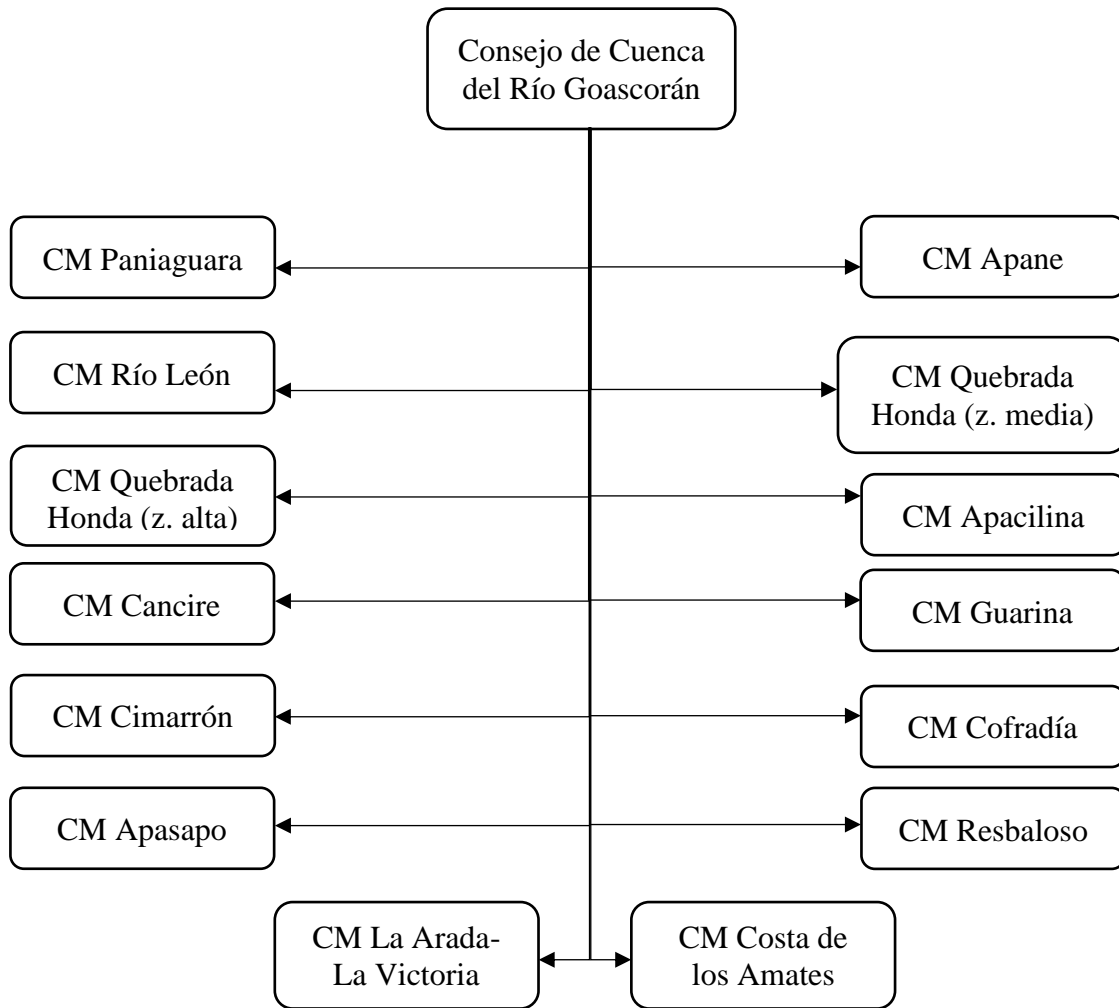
Consejo de Cuenca del Río Goascorán

CM Paniaguara

CM Apane

CM Río León

CM Quebrada Honda (z. media)

CM Quebrada Honda (z. alta)

CM Apacilina

CM Cancire

CM Guarina

CM Cimarrón

CM Cofradía

CM Apasapo

CM Resbaloso

CM La Arada-La Victoria

CM Costa de los Amates